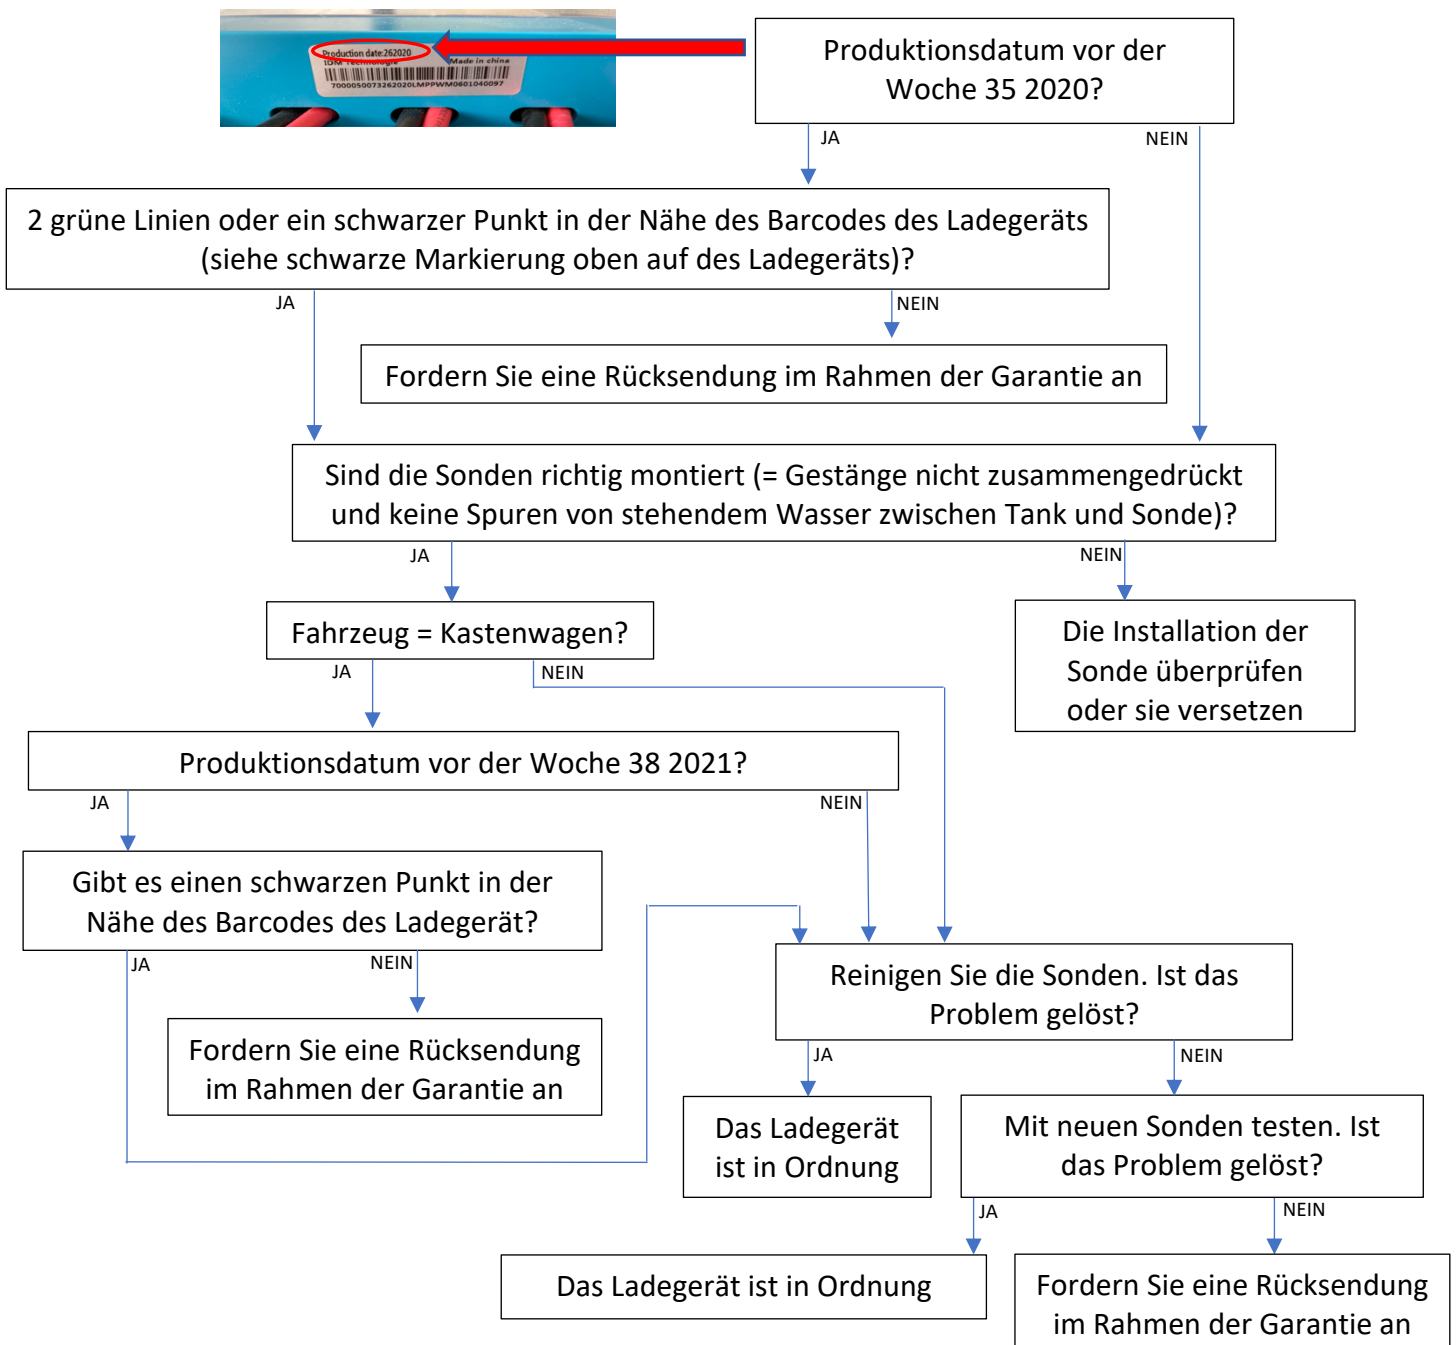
Production date:262020
IDM Technologie
Made in china
7000050073262020LMPPWM0601040097

Produktionsdatum vor der Woche 35 2020?

JA

NEIN

2 grüne Linien oder ein schwarzer Punkt in der Nähe des Barcodes des Ladegeräts (siehe schwarze Markierung oben auf des Ladegeräts)?

JA

NEIN

Fordern Sie eine Rücksendung im Rahmen der Garantie an

Sind die Sonden richtig montiert (= Gestänge nicht zusammengedrückt und keine Spuren von stehendem Wasser zwischen Tank und Sonde)?

JA

NEIN

Fahrzeug = Kastenwagen?

Die Installation der Sonde überprüfen oder sie versetzen

JA

NEIN

Produktionsdatum vor der Woche 38 2021?

JA

NEIN

Gibt es einen schwarzen Punkt in der Nähe des Barcodes des Ladegerät?

JA

NEIN

Reinigen Sie die Sonden. Ist das Problem gelöst?

Fordern Sie eine Rücksendung im Rahmen der Garantie an

JA

NEIN

Das Ladegerät ist in Ordnung

Mit neuen Sonden testen. Ist das Problem gelöst?

JA

NEIN

Das Ladegerät ist in Ordnung

Fordern Sie eine Rücksendung im Rahmen der Garantie an